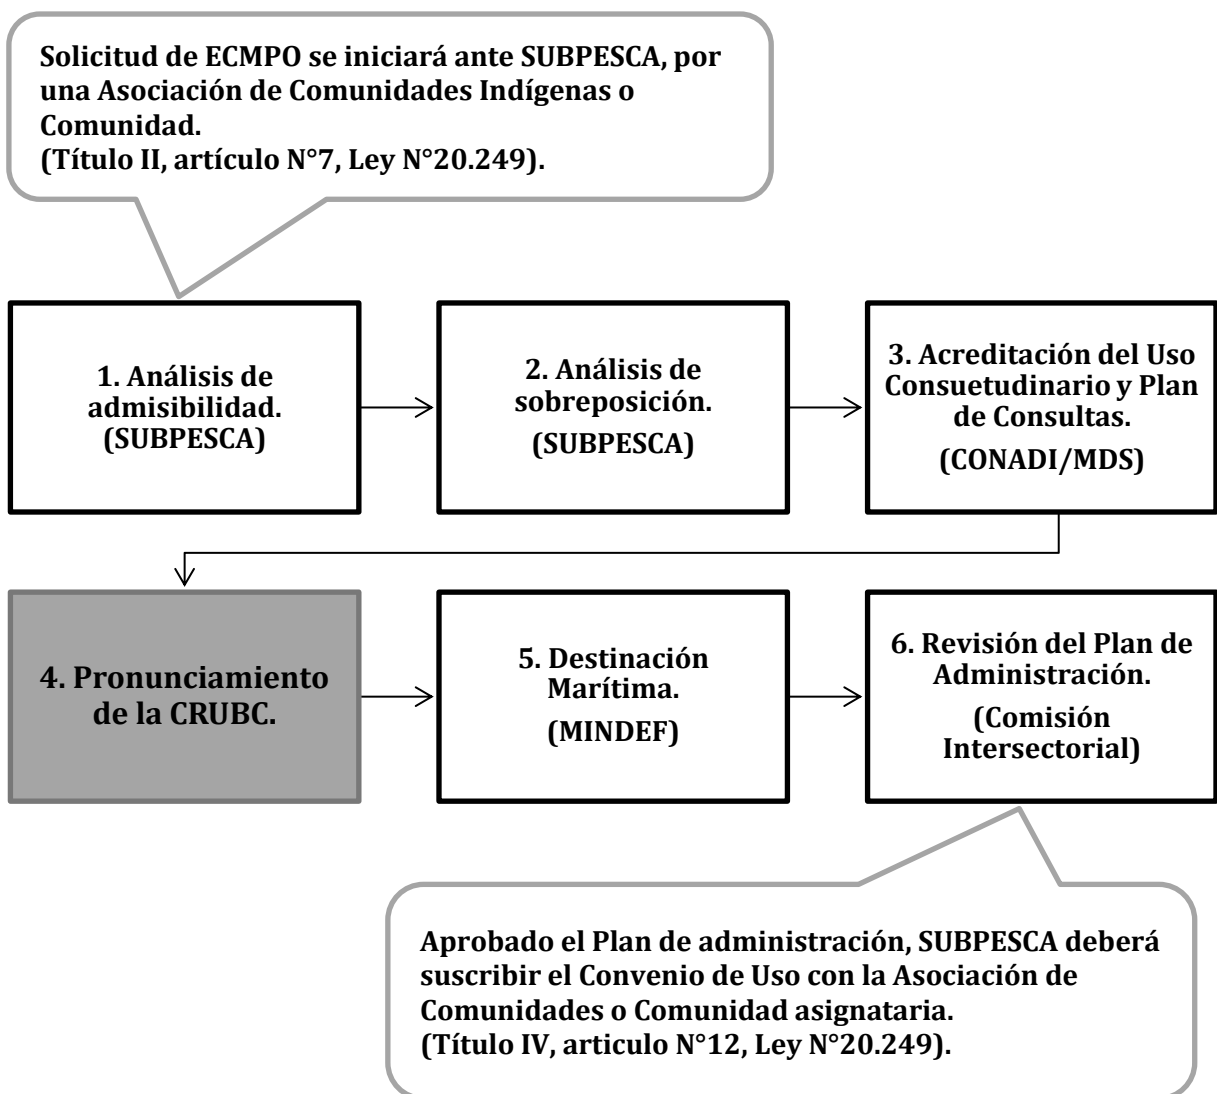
Solicitud de ECMPO se iniciará ante SUBPESCA, por una Asociación de Comunidades Indígenas o Comunidad.
(Título II, artículo N°7, Ley N°20.249).

1. Análisis de admisibilidad.
(SUBPESCA)

2. Análisis de sobreposición.
(SUBPESCA)

3. Acreditación del Uso Consuetudinario y Plan de Consultas.
(CONADI/MDS)

4. Pronunciamiento de la CRUBC.

5. Destinación Marítima.
(MINDEF)

6. Revisión del Plan de Administración.
(Comisión Intersectorial)

Aprobado el Plan de administración, SUBPESCA deberá suscribir el Convenio de Uso con la Asociación de Comunidades o Comunidad asignataria.
(Título IV, articulo N°12, Ley N°20.249).